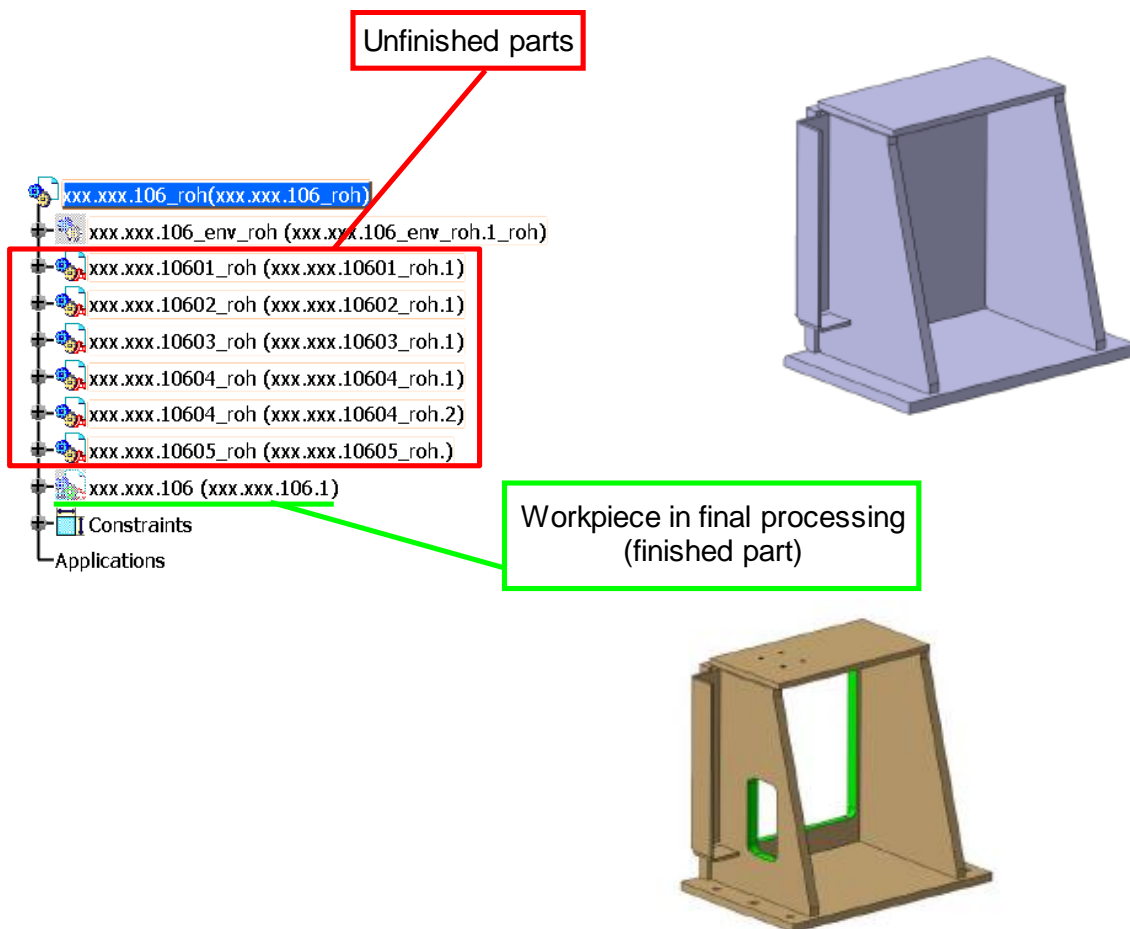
Unfinished parts

xxx.xxx.106_roh(xxx.xxx.106_roh)
xxx.xxx.106_env_roh (xxx.xxx.106_env_roh.1_roh)
xxx.xxx.10601_roh (xxx.xxx.10601_roh.1)
xxx.xxx.10602_roh (xxx.xxx.10602_roh.1)
xxx.xxx.10603_roh (xxx.xxx.10603_roh.1)
xxx.xxx.10604_roh (xxx.xxx.10604_roh.1)
xxx.xxx.10604_roh (xxx.xxx.10604_roh.2)
xxx.xxx.10605_roh (xxx.xxx.10605_roh.)
xxx.xxx.106 (xxx.xxx.106.1)
Constraints
Applications

Workpiece in final processing (finished part)